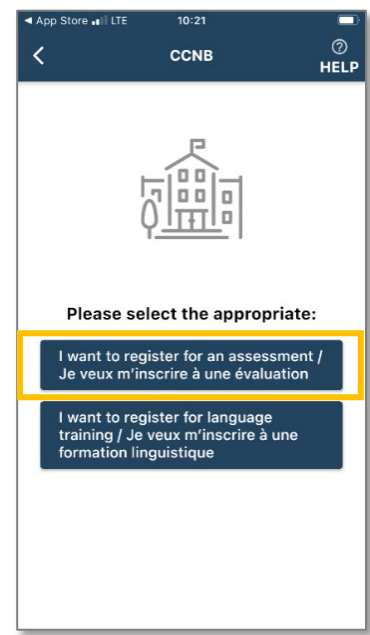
◀ App Store LTE 10:21

CCNB

HELP

Please select the appropriate:

I want to register for an assessment / Je veux m'inscrire à une évaluation

I want to register for language training / Je veux m'inscrire à une formation linguistique